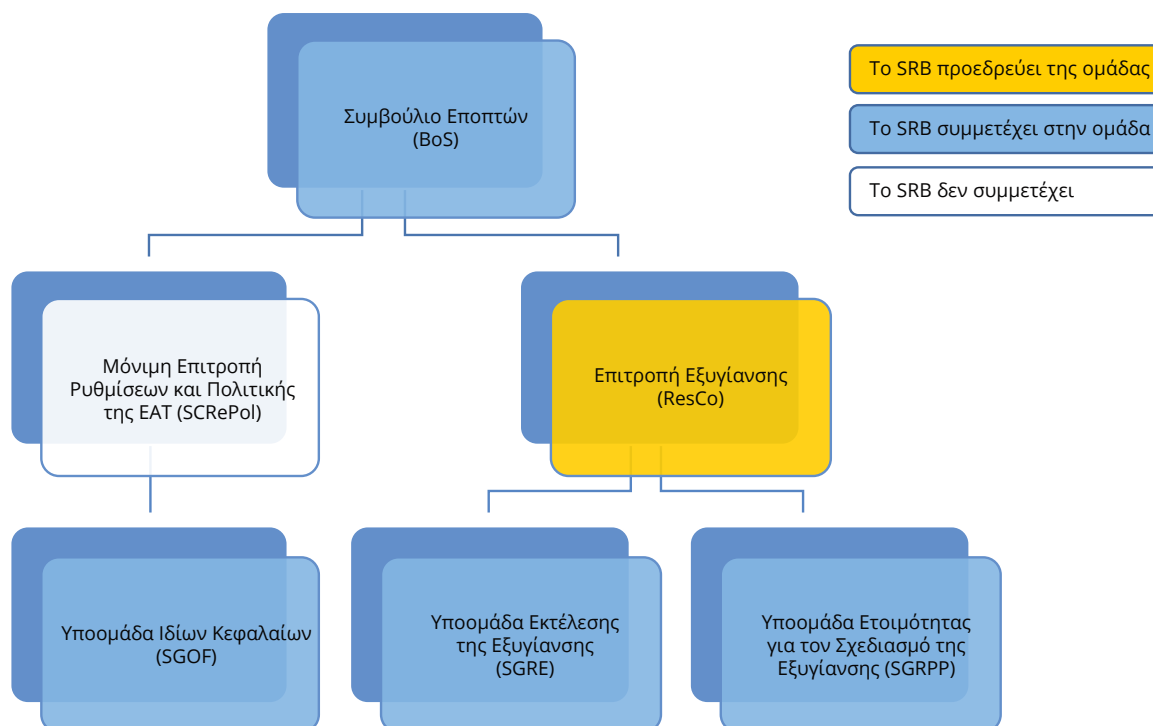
Συμβούλιο Εποπτών
(BoS)

Το SRB προεδρεύει της ομάδας

Το SRB συμμετέχει στην ομάδα

Το SRB δεν συμμετέχει

Μόνιμη Επιτροπή Ρυθμίσεων και Πολιτικής της ΕΑΤ (SCRePol)

Επιτροπή Εξυγίανσης
(ResCo)

Υποομάδα Ιδίων Κεφαλαίων
(SGOF)

Υποομάδα Εκτέλεσης της Εξυγίανσης
(SGRE)

Υποομάδα Ετοιμότητας για τον Σχεδιασμό της Εξυγίανσης (SGRPP)